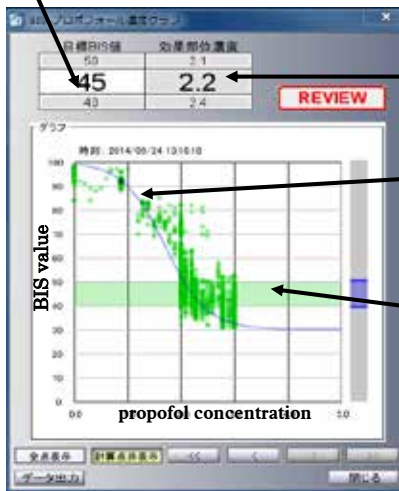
BIS-プロポフォール濃度グラフ
目標BIS値
効果部位濃度
50
2.1
45
2.2
40
2.4
REVIEW
グラフ
時刻: 2014/06/24 13:16:18
100
90
80
70
60
50
40
30
20
10
0
BIS value
0.0
propofol concentration
5.0
全点表示
計算点表示
<<
<
>
>>
データ出力
閉じる